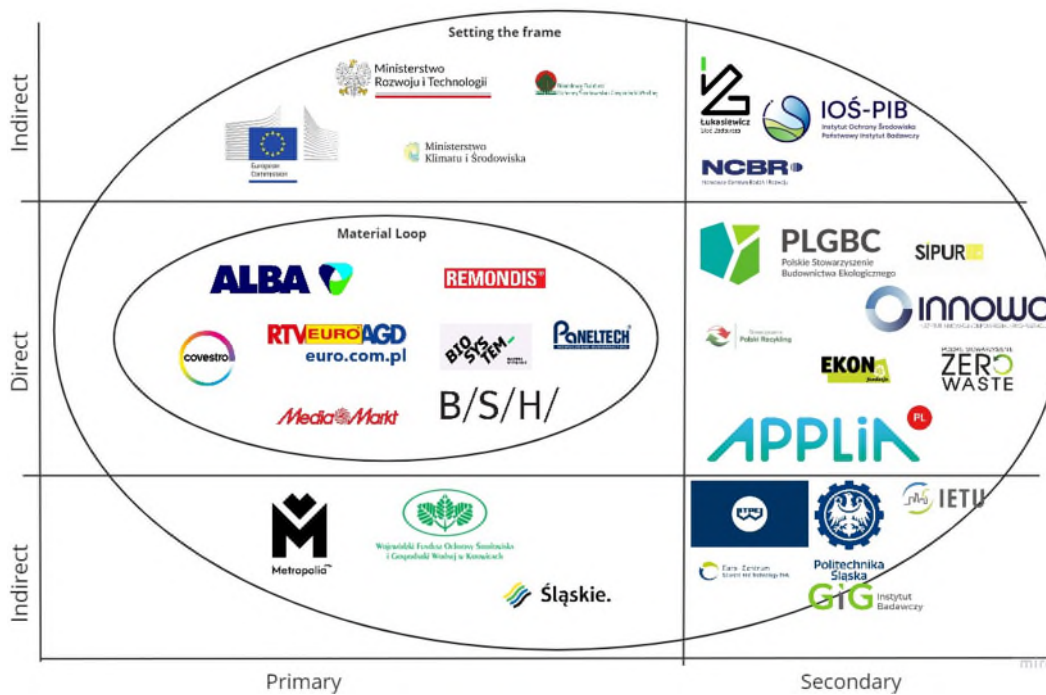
Setting the frame

Indirect

Ministerstwo Rozwoju i Technologii

European Commission

Ministerstwo Klimatu i Środowiska

Łukasiewicz

IOŚ-PIB
Instytut Ochrony Środowiska Państwowy Instytut Badawczy

NCBR

Direct

Material Loop

ALBA

REMONDIS

covestro

RTV EURO AGD euro.com.pl

BIO SYS TEM

PANELTECH

MediaMarkt

B/S/H/

PLGBC
Polskie Stowarzyszenie Budownictwa Ekologicznego

SIPUR

INNOWO

Polski Recykling

EKON

ZERO WASTE

APPLIA PL

Indirect

Metropolia

Wojewódzki Fundusz Ochrony Środowiska i Gospodarki Wodnej w Katowicach

Śląskie.

IETU

Politechnika Śląska

GIG Instytut Badawczy

Primary

Secondary